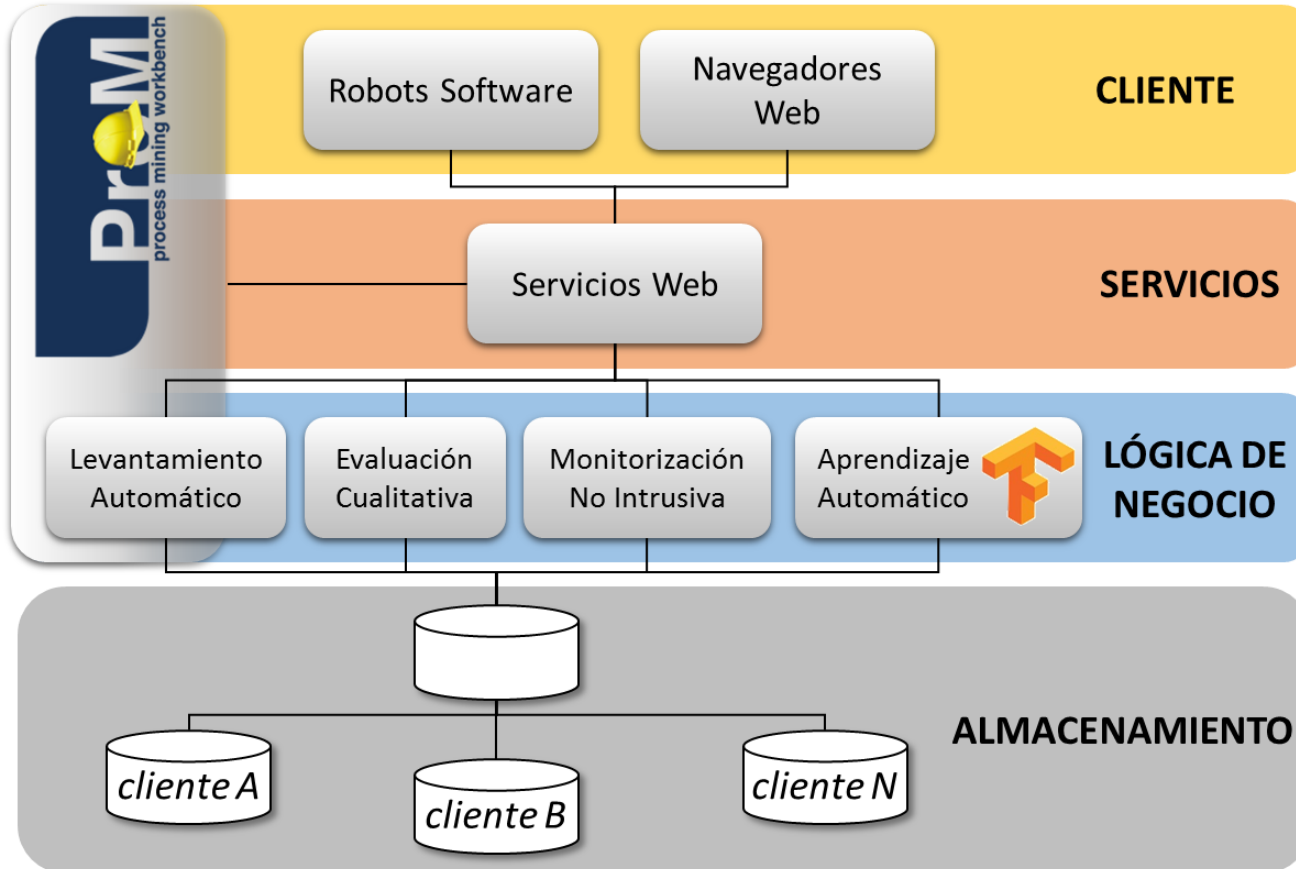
ProM
process mining workbench

Robots Software

Navegadores Web

CLIENTE

Servicios Web

SERVICIOS

Levantamiento Automático

Evaluación Cualitativa

Monitorización No Intrusiva

Aprendizaje Automático

LÓGICA DE NEGOCIO

ALMACENAMIENTO

cliente A

cliente B

cliente N